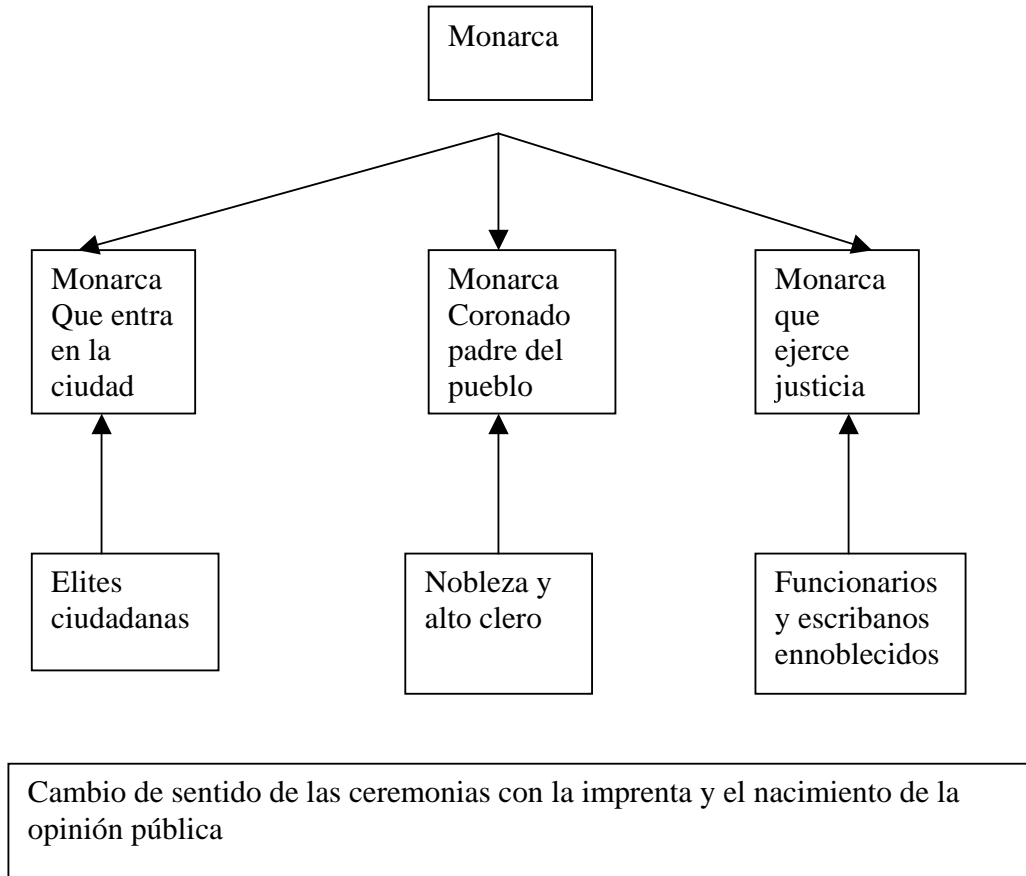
Monarca

Monarca Que entra en la ciudad

Monarca Coronado padre del pueblo

Monarca que ejerce justicia

Elites ciudadanas

Nobleza y alto clero

Funcionarios y escribanos ennoblecidos

Cambio de sentido de las ceremonias con la imprenta y el nacimiento de la opinión pública